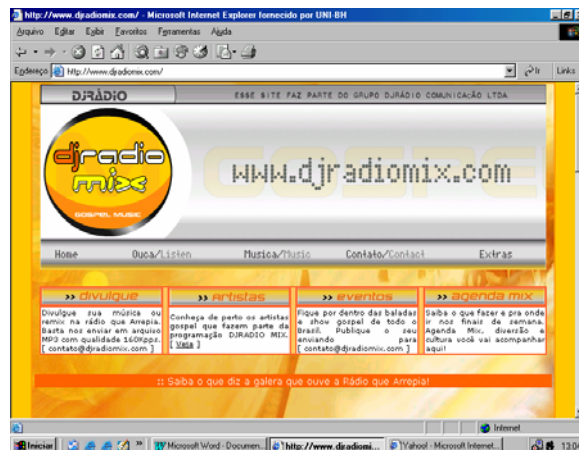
http://www.djradiomix.com/ - Microsoft Internet Explorer fornecido por UNI-BH

Arquivo Editar Exibir Favoritos Ferramentas Ajuda

Endereço http://www.djradiomix.com/

Ir Links

DJRÁDIO ESSE SITE FAZ PARTE DO GRUPO DJRÁDIO COMUNICAÇÃO LTDA.

djradio mix

GOSPEL MUSIC

www.djradiomix.com

Home Ouça/Listen Musica/Music Contato/Contact Extras

» divulgue

Divulgue sua música ou remix na rádio que Arrepia. Basta nos enviar em arquivo MP3 com qualidade 160Kbps. [ contato@djradiomix.com ]

» artistas

Conheça de perto os artistas gospel que fazem parte da programação DJRADIO MIX. [ Veja ]

» eventos

Fique por dentro das baladas e show gospel de todo o Brasil. Publique o seu enviando para [ contato@djradiomix.com ]

» agenda mix

Saiba o que fazer e pra onde ir nos finais de semana. Agenda Mix, diversão e cultura você vai acompanhar aqui!

:: Saiba o que diz a galera que ouve a Rádio que Arrepia!

Internet

Iniciar Microsoft Word - Documen... http://www.djradiomi... Yahoo! - Microsoft Internet... 13:0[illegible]